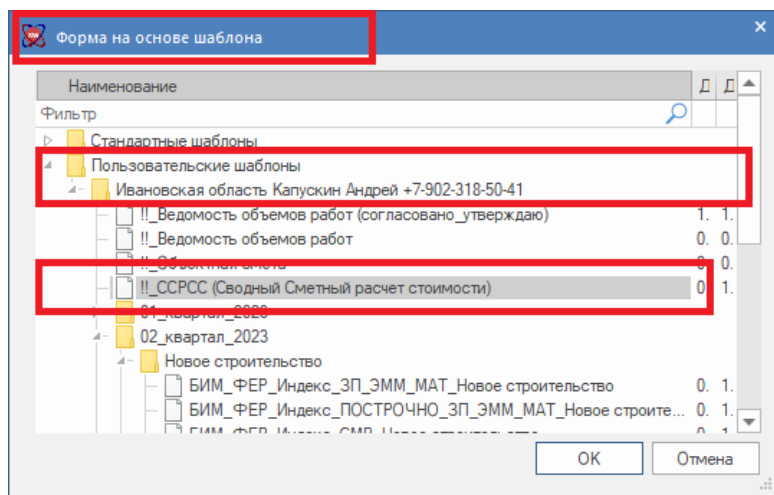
Форма на основе шаблона

Наименование | Д | Д

Фильтр

Стандартные шаблоны
Пользовательские шаблоны
Ивановская область Капускин Андрей +7-902-318-50-41
!!_Ведомость объемов работ (согласовано_утверждаю) 1. 1.
!!_Ведомость объемов работ 0. 0.
!!_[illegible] 0. 0.
!!_ССРСС (Сводный Сметный расчет стоимости) 0 1.
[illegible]_квартал_2023
02_квартал_2023
Новое строительство
БИМ_ФЕР_Индекс_ЗП_ЭММ_МАТ_Новое строительство 0. 1.
БИМ_ФЕР_Индекс_ПОСТРОЧНО_ЗП_ЭММ_МАТ_Новое строите... 0. 1.
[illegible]

OK
Отмена